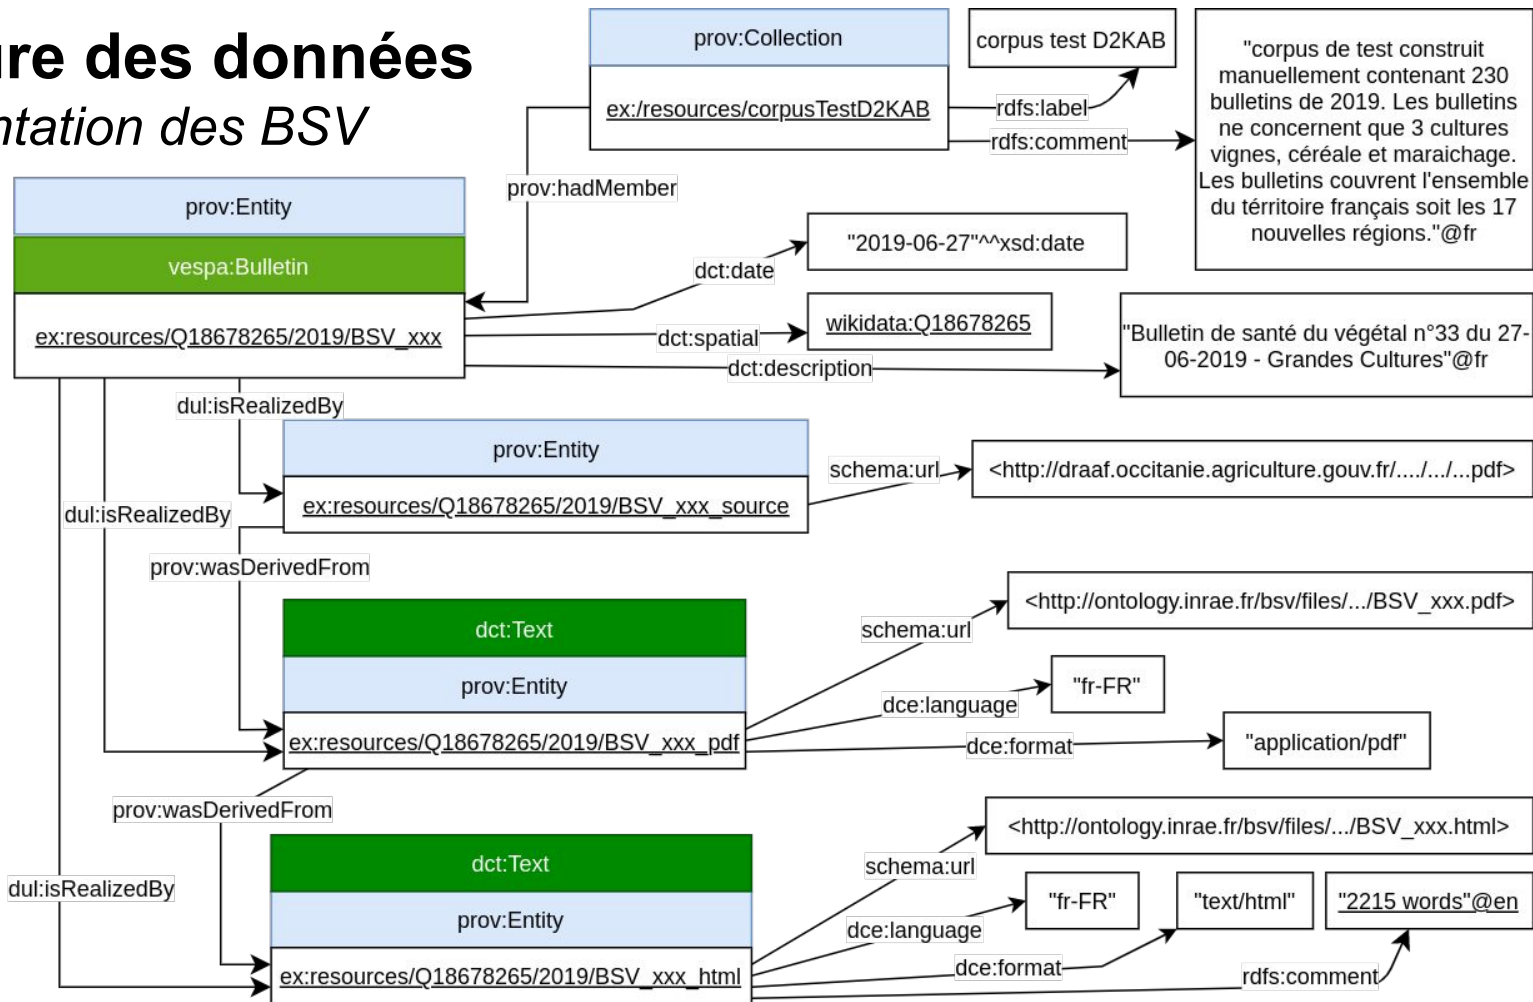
ure des données
ntation des BSV

prov:Collection
ex:/resources/corpusTestD2KAB
corpus test D2KAB
rdfs:label
rdfs:comment
"corpus de test construit manuellement contenant 230 bulletins de 2019. Les bulletins ne concernent que 3 cultures vignes, céréale et maraichage. Les bulletins couvrent l'ensemble du térritoire français soit les 17 nouvelles régions."@fr

prov:hadMember
prov:Entity
vespa:Bulletin
ex:resources/Q18678265/2019/BSV_xxx
dct:date
"2019-06-27"^^xsd:date
dct:spatial
wikidata:Q18678265
dct:description
"Bulletin de santé du végétal n°33 du 27-06-2019 - Grandes Cultures"@fr

dul:isRealizedBy
prov:Entity
ex:resources/Q18678265/2019/BSV_xxx_source
schema:url
<http://draaf.occitanie.agriculture.gouv.fr/..../.../...pdf>
dul:isRealizedBy
prov:wasDerivedFrom

dct:Text
prov:Entity
ex:resources/Q18678265/2019/BSV_xxx_pdf
schema:url
<http://ontology.inrae.fr/bsv/files/.../BSV_xxx.pdf>
dce:language
"fr-FR"
dce:format
"application/pdf"

prov:wasDerivedFrom
dul:isRealizedBy
dct:Text
prov:Entity
ex:resources/Q18678265/2019/BSV_xxx_html
schema:url
<http://ontology.inrae.fr/bsv/files/.../BSV_xxx.html>
dce:language
"fr-FR"
dce:format
"text/html"
"2215 words"@en
rdfs:comment